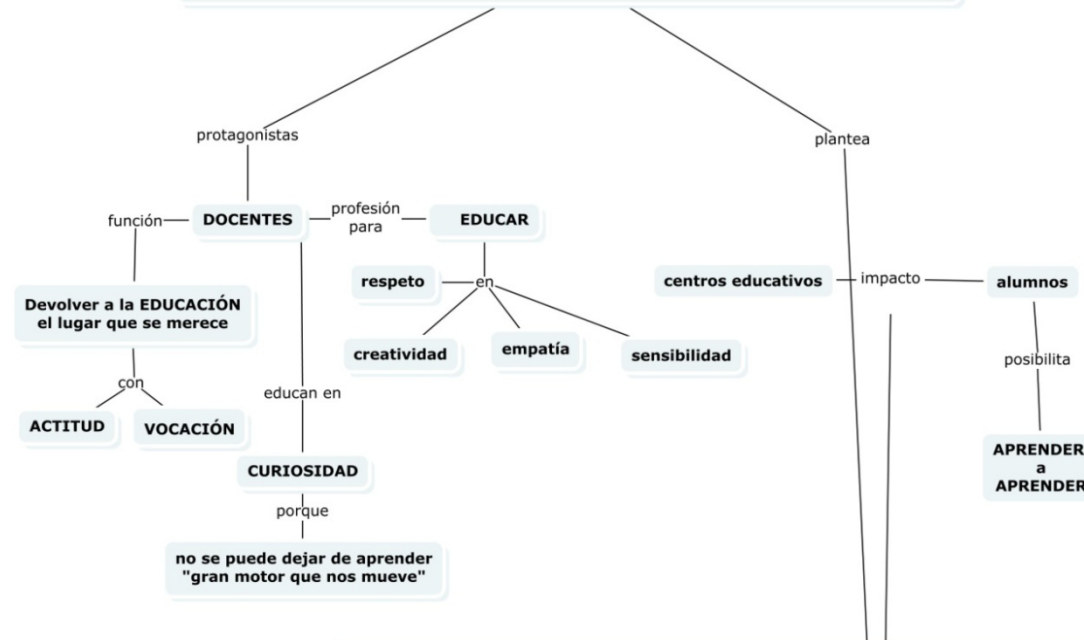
protagonistas

plantea

función

DOCENTES

profesión para

EDUCAR

respeto

en

creatividad

empatía

sensibilidad

Devolver a la EDUCACIÓN el lugar que se merece

con

ACTITUD

VOCACIÓN

educan en

CURIOSIDAD

porque

no se puede dejar de aprender "gran motor que nos mueve"

centros educativos

impacto

alumnos

posibilita

APRENDER a APRENDER